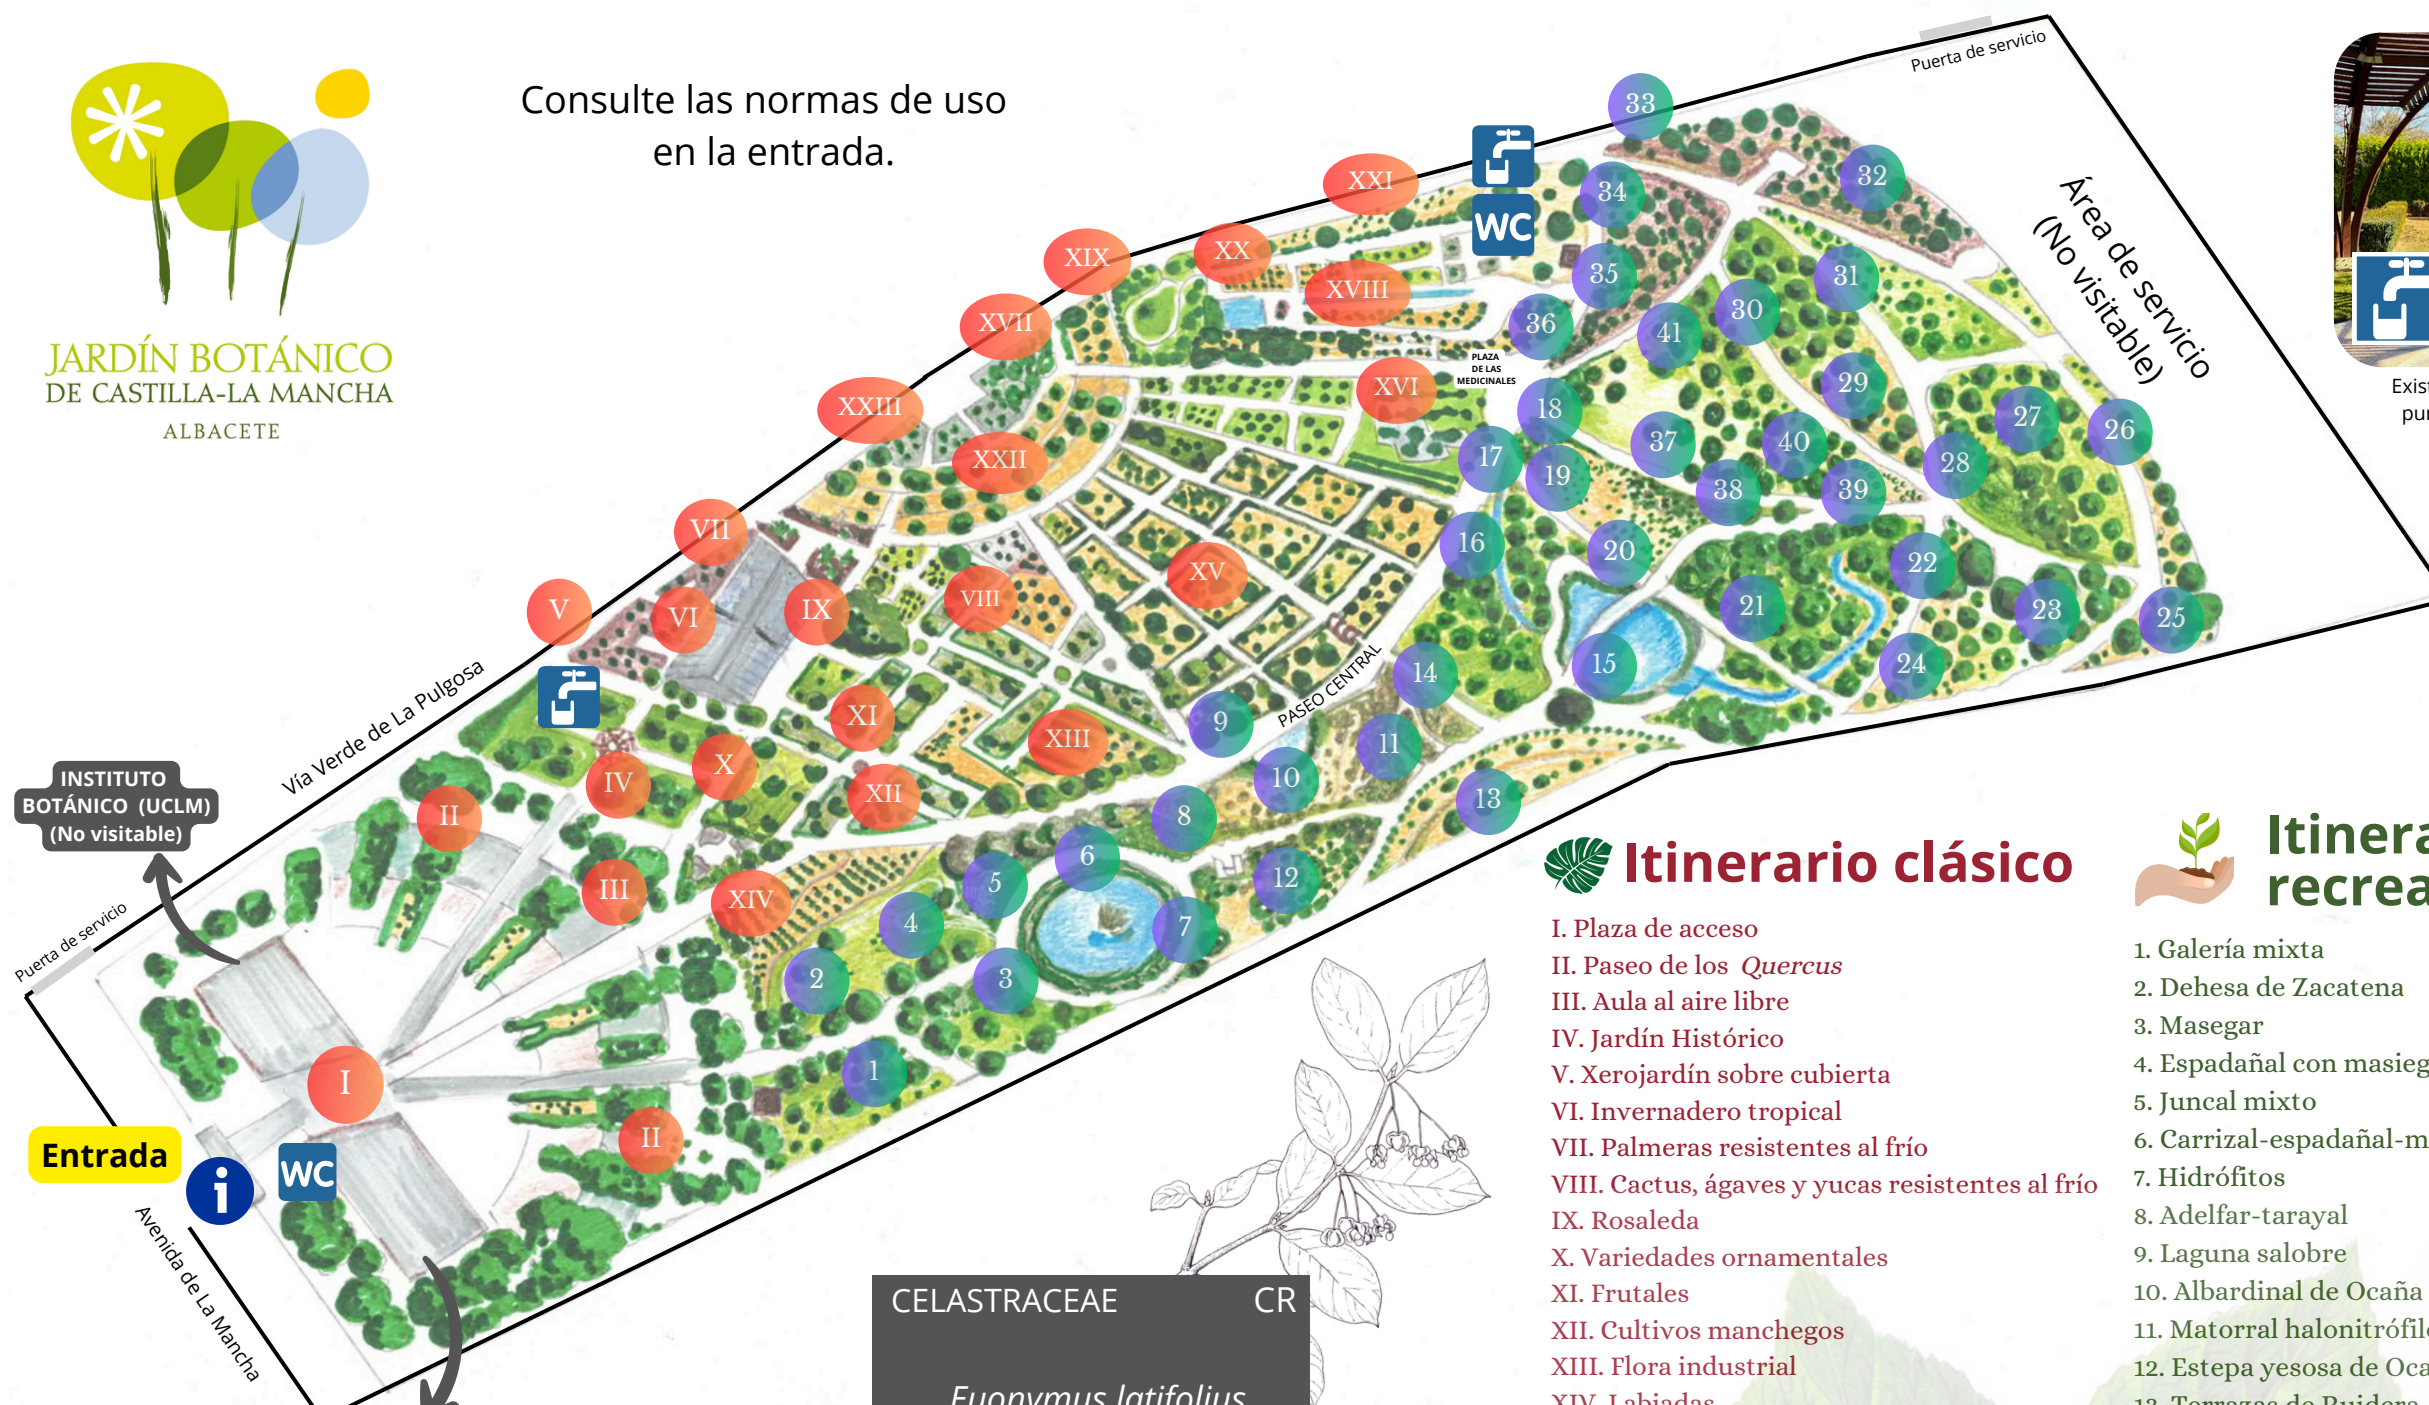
JARDÍN BOTÁNICO
DE CASTILLA-LA MANCHA
ALBACETE

Consulte las normas de uso en la entrada.

Puerta de servicio

Área de servicio (No visitable)

Exis
pu

XXI XX XIX XVIII XVII XXIII XXII XVI VII V VI IX VIII XV XI XIII X IV II XII III XIV I II

33 34 32 35 31 36 30 41 29 18 37 40 27 26 17 19 38 39 28 16 20 22 21 23 25 15 24 14 9 11 10 13 8 6 12 5 7 4 3 2 1

WC

PLAZA DE LAS MEDICINALES

PASEO CENTRAL

Vía Verde de La Pulgosa

INSTITUTO BOTÁNICO (UCLM) (No visitable)

Puerta de servicio

Entrada

WC

Avenida de La Mancha

CELASTRACEAE CR
Euonymus latifolius

Itinerario clásico
I. Plaza de acceso
II. Paseo de los Quercus
III. Aula al aire libre
IV. Jardín Histórico
V. Xerojardín sobre cubierta
VI. Invernadero tropical
VII. Palmeras resistentes al frío
VIII. Cactus, ágaves y yucas resistentes al frío
IX. Rosaleda
X. Variedades ornamentales
XI. Frutales
XII. Cultivos manchegos
XIII. Flora industrial
XIV. Labiadas

Itinera
recrea
1. Galería mixta
2. Dehesa de Zacatena
3. Masegar
4. Espadañal con masieg
5. Juncal mixto
6. Carrizal-espadañal-m
7. Hidrófitos
8. Adelfar-tarayal
9. Laguna salobre
10. Albardinal de Ocaña
11. Matorral halonitrófil
12. Estepa yesosa de Oca
13. Terrazas de Ruidera